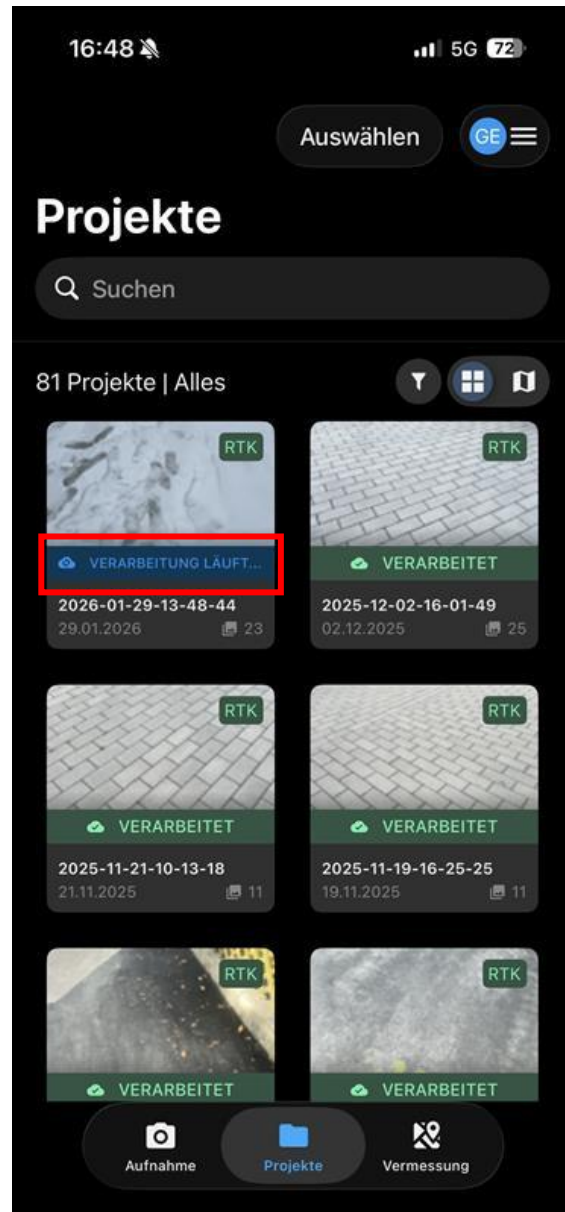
16:48

5G 72

Auswählen

GE

Projekte

Suchen

81 Projekte | Alles

RTK

VERARBEITUNG LÄUFT...

2026-01-29-13-48-44

29.01.2026 23

RTK

VERARBEITET

2025-12-02-16-01-49

02.12.2025 25

RTK

VERARBEITET

2025-11-21-10-13-18

21.11.2025 11

RTK

VERARBEITET

2025-11-19-16-25-25

19.11.2025 11

RTK

VERARBEITET

RTK

VERARBEITET

Aufnahme

Projekte

Vermessung